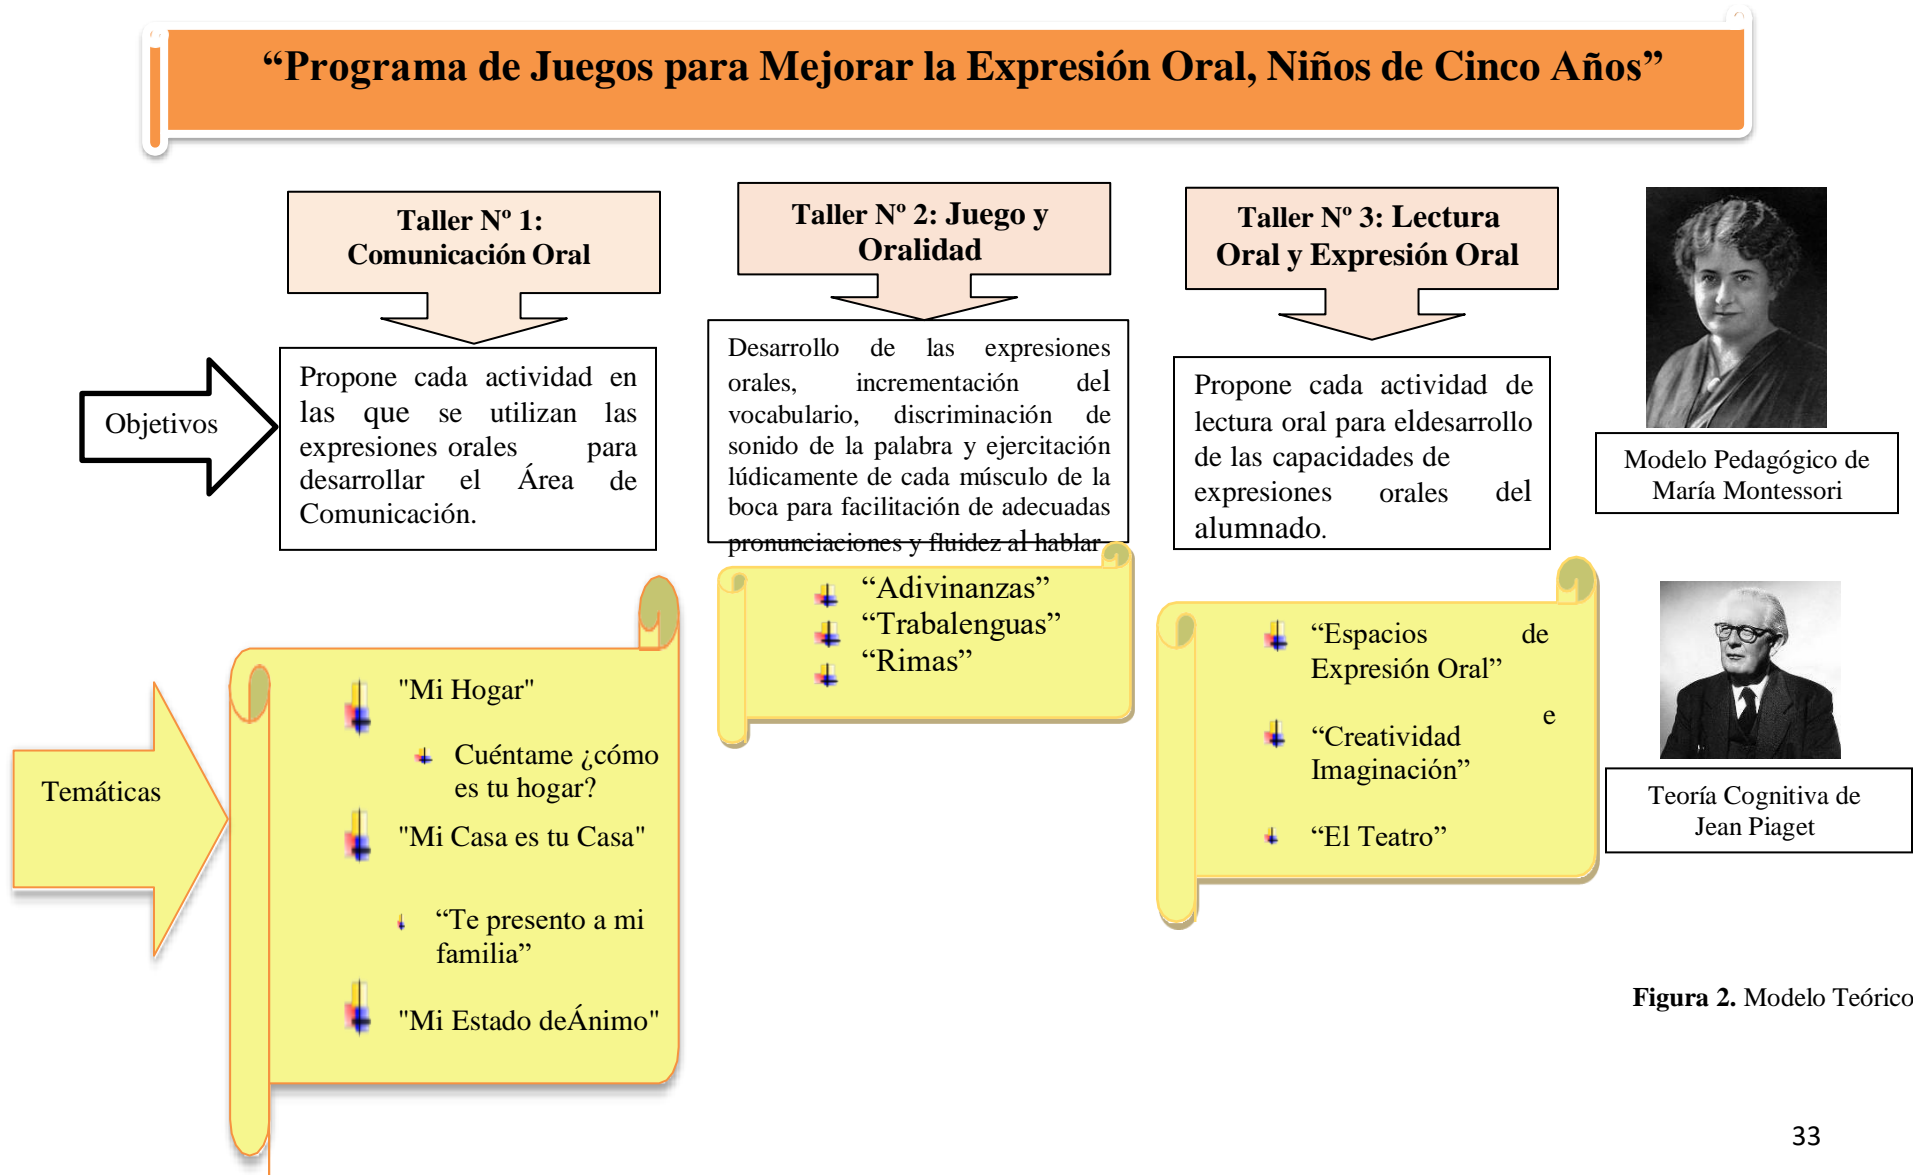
“Programa de Juegos para Mejorar la Expresión Oral, Niños de Cinco Años”

Taller Nº 1: Comunicación Oral

Taller Nº 2: Juego y Oralidad

Taller Nº 3: Lectura Oral y Expresión Oral

Objetivos

Propone cada actividad en las que se utilizan las expresiones orales para desarrollar el Área de Comunicación.

Desarrollo de las expresiones orales, incrementación del vocabulario, discriminación de sonido de la palabra y ejercitación lúdicamente de cada músculo de la boca para facilitación de adecuadas pronunciaciones y fluidez al hablar

Propone cada actividad de lectura oral para eldesarrollo de las capacidades de expresiones orales del alumnado.

Modelo Pedagógico de María Montessori

Temáticas

"Mi Hogar"

Cuéntame ¿cómo es tu hogar?

"Mi Casa es tu Casa"

“Te presento a mi familia”

"Mi Estado deÁnimo"

“Adivinanzas”
“Trabalenguas”
“Rimas”

“Espacios de Expresión Oral”

“Creatividad e Imaginación”

“El Teatro”

Teoría Cognitiva de Jean Piaget

**Figura 2.** Modelo Teórico

33